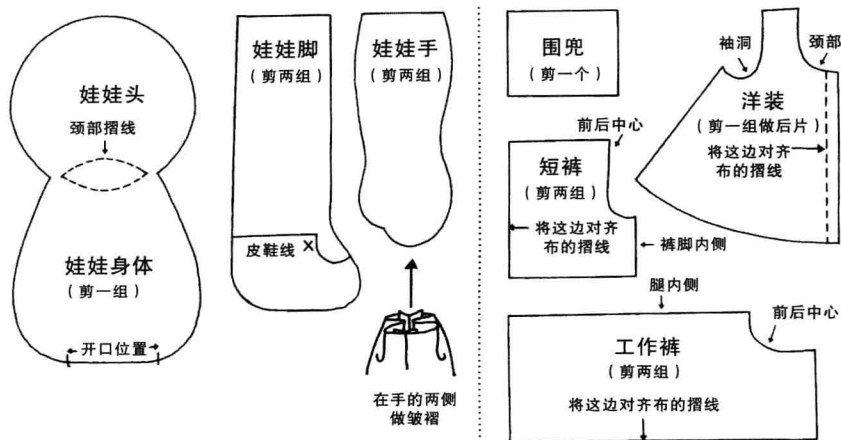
娃娃头

颈部摺线

娃娃身体
（剪一组）

开口位置

娃娃脚
（剪两组）

皮鞋线 ×

娃娃手
（剪两组）

在手的两侧做皱褶

围兜
（剪一个）

袖洞

颈部

洋装
（剪一组做后片）

将这边对齐布的摺线

前后中心

短裤
（剪两组）

将这边对齐布的摺线

裤脚内侧

腿内侧

前后中心

工作裤
（剪两组）

将这边对齐布的摺线